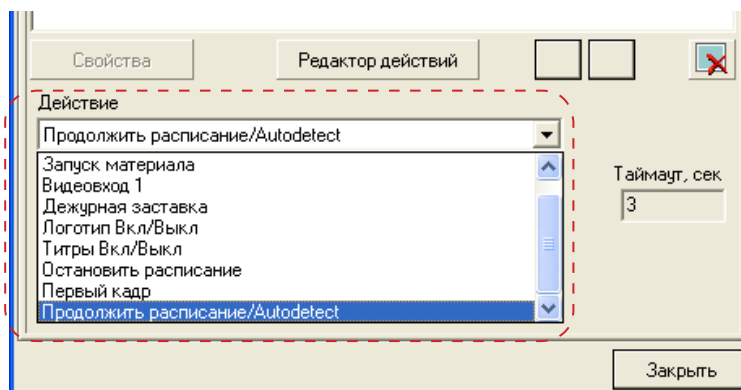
Свойства

Редактор действий

Действие

Продолжить расписание/Autodetect

Запуск материала
Видеовход 1
Дежурная заставка
Логотип Вкл/Выкл
Титры Вкл/Выкл
Остановить расписание
Первый кадр
Продолжить расписание/Autodetect

Таймаут, сек

3

Закрыть